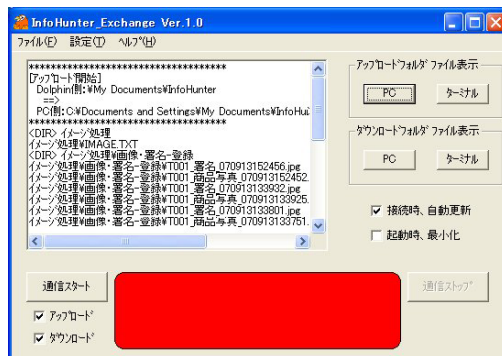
InfoHunter_Exchange Ver.1.0

ファイル(F) 設定(T) ヘルプ(H)

**********************************
[アップロード開始]
Dolphin側:¥My Documents¥InfoHunter
==>
PC側:C:¥Documents and Settings¥My Documents¥InfoHui
**********************************
<DIR> イメージ処理
イメージ処理¥IMAGE.TXT
<DIR> イメージ処理¥画像・署名・登録
イメージ処理¥画像・署名・登録¥T001_署名_070913152456.jpg
イメージ処理¥画像・署名・登録¥T001_商品写真_070913152452.
イメージ処理¥画像・署名・登録¥T001_署名_070913133932.jpg
イメージ処理¥画像・署名・登録¥T001_商品写真_070913133925.
イメージ処理¥画像・署名・登録¥T001_署名_070913133801.jpg
イメージ処理¥画像・署名・登録¥T001_商品写真_070913133751.

アップロードフォルダ ファイル表示
PC
ターミナル

ダウンロードフォルダ ファイル表示
PC
ターミナル

接続時、自動更新
起動時、最小化

通信スタート
通信ストップ
アップロード
ダウンロード